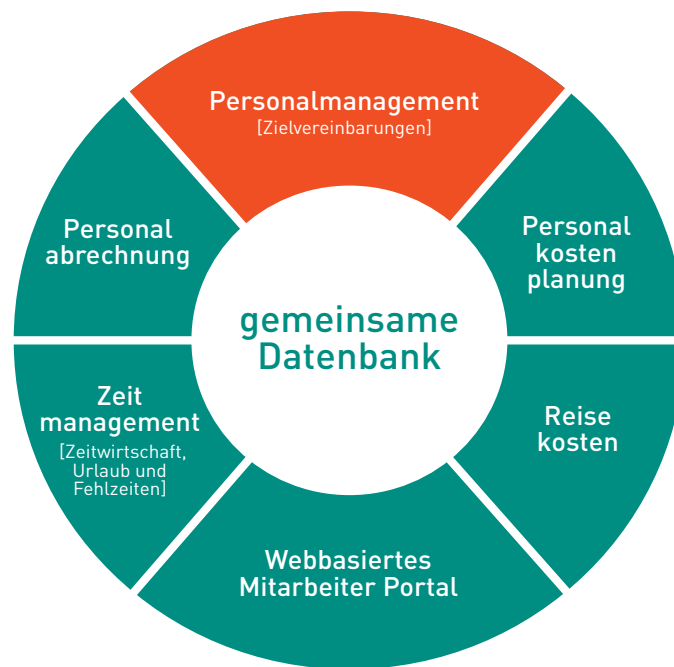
Personalmanagement
[Zielvereinbarungen]

Personal kosten planung

Reise kosten

Webbasiertes Mitarbeiter Portal

Zeit management
[Zeitwirtschaft, Urlaub und Fehlzeiten]

Personal abrechnung

gemeinsame Datenbank